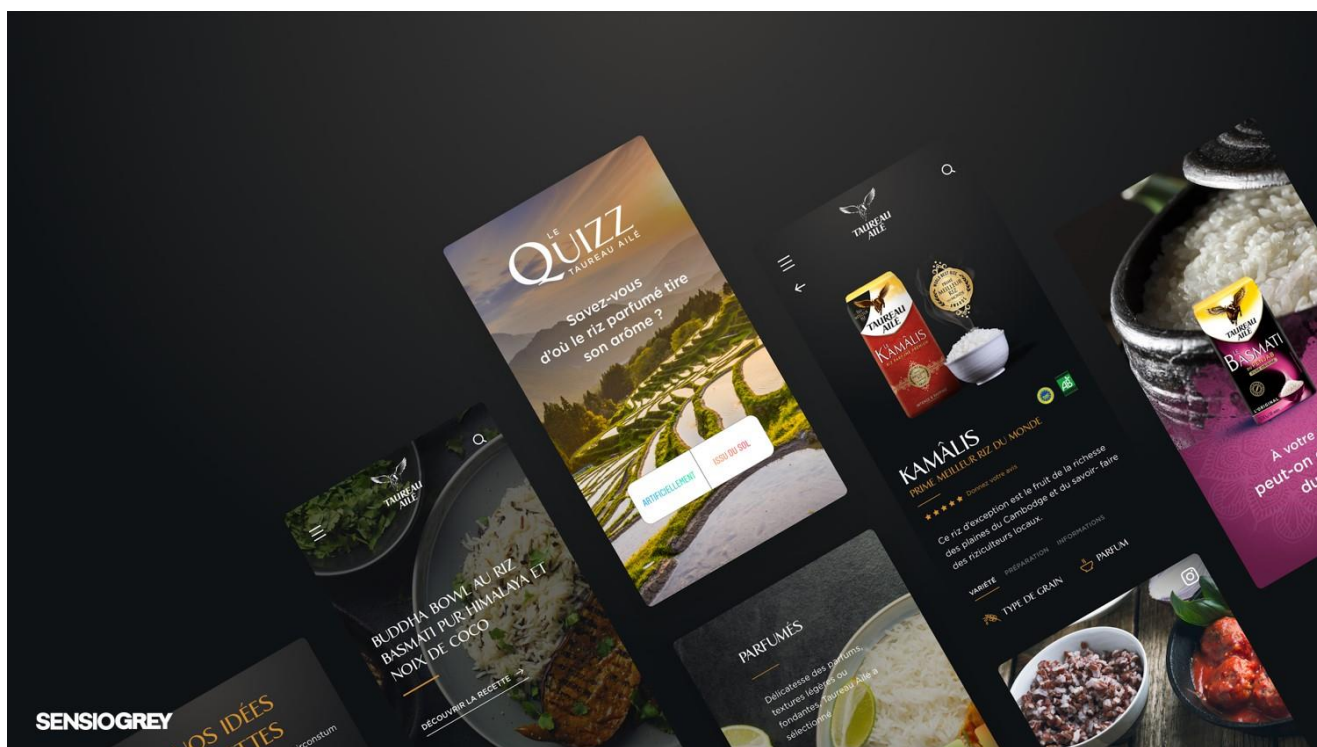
LE QUIZZ TAUREAU AILE

Savez-vous d'où le riz parfumé tire son arôme ?

ARTIFICIELLEMENT

ISSU DU SOL

TAUREAU AILE

TAUREAU AILE

KAMÂLIS

KAMÂLIS

PRIMÉ MEILLEUR RIZ DU MONDE

★★★★★ Donnez votre avis

Ce riz d'exception est le fruit de la richesse des plaines du Cambodge et du savoir- faire des riziculteurs locaux.

VARIÉTÉ PRÉPARATION INFORMATIONS

TYPE DE GRAIN

PARFUM

TAUREAU AILE

BASMATI

À votre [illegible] peut-on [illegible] du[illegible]

TAUREAU AILE

BUDDHA BOWL AU RIZ BASMATI PUR HIMALAYA ET NOIX DE COCO

DÉCOUVRIR LA RECETTE →

PARFUMÉS

Délicatesse des parfums, textures légères ou fondantes, Taureau Ailé a sélectionné

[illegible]OS IDÉES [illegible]TTES

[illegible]rconstum

SENSIOGREY